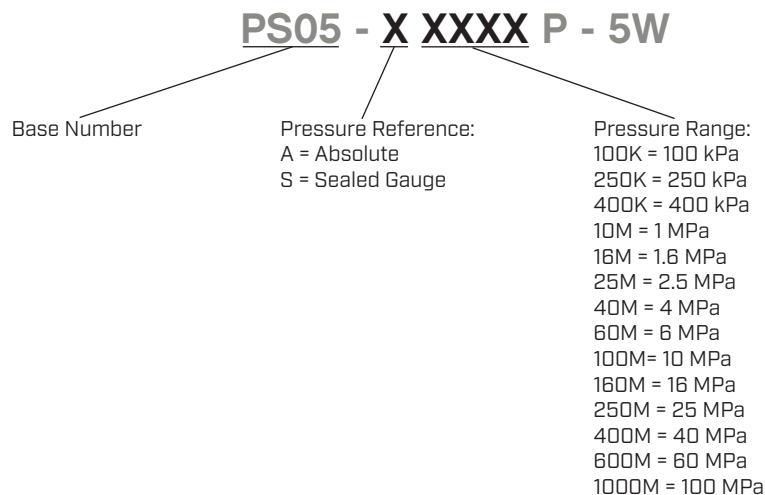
PS05 - X XXXX P - 5W

Base Number

Pressure Reference:
A = Absolute
S = Sealed Gauge

Pressure Range:
100K = 100 kPa
250K = 250 kPa
400K = 400 kPa
10M = 1 MPa
16M = 1.6 MPa
25M = 2.5 MPa
40M = 4 MPa
60M = 6 MPa
100M= 10 MPa
160M = 16 MPa
250M = 25 MPa
400M = 40 MPa
600M = 60 MPa
1000M = 100 MPa